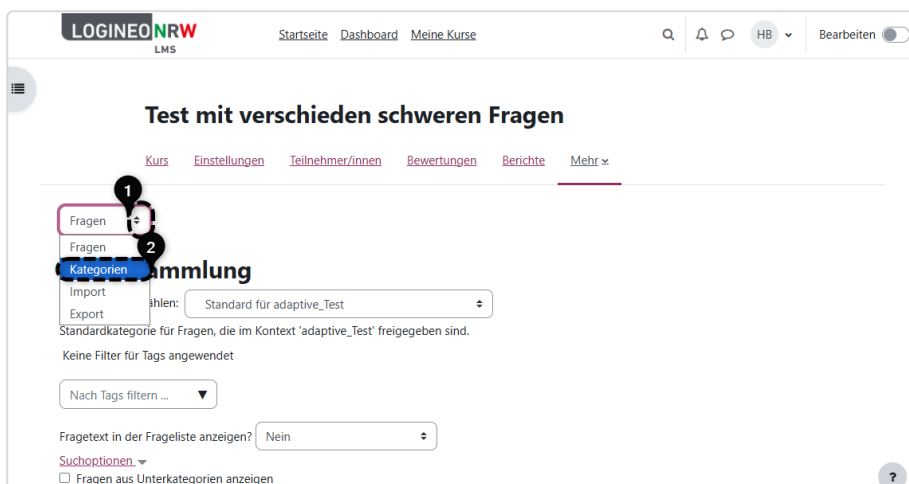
LOGINEO NRW
LMS

Startseite Dashboard Meine Kurse

HB

Bearbeiten

Test mit verschieden schweren Fragen

Kurs Einstellungen Teilnehmer/innen Bewertungen Berichte Mehr

1

Fragen

Fragen

2

Kategorien

Import

Export

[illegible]ammlung

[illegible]ählen: Standard für adaptive_Test

Standardkategorie für Fragen, die im Kontext 'adaptive_Test' freigegeben sind.

Keine Filter für Tags angewendet

Nach Tags filtern ...

Fragetext in der Frageliste anzeigen? Nein

Suchoptionen

Fragen aus Unterkategorien anzeigen

?